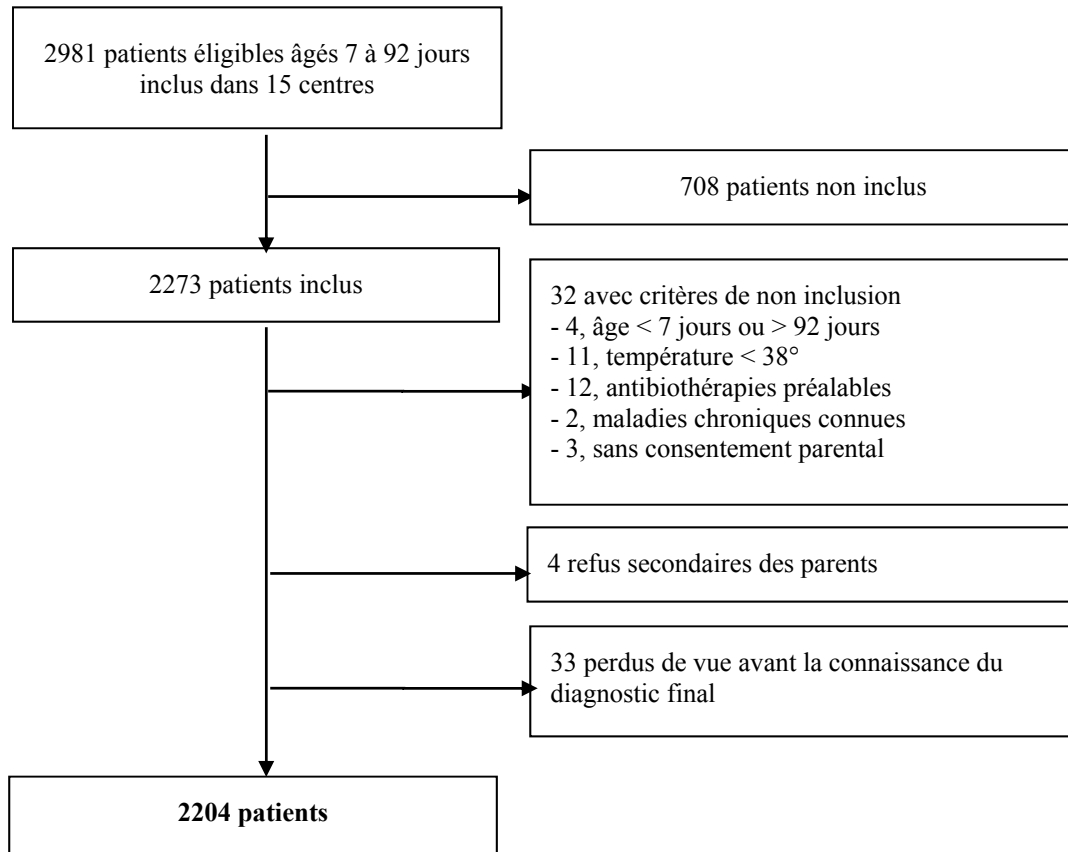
2981 patients éligibles âgés 7 à 92 jours inclus dans 15 centres

708 patients non inclus

2273 patients inclus

32 avec critères de non inclusion
- 4, âge < 7 jours ou > 92 jours
- 11, température < 38°
- 12, antibiothérapies préalables
- 2, maladies chroniques connues
- 3, sans consentement parental

4 refus secondaires des parents

33 perdus de vue avant la connaissance du diagnostic final

**2204 patients**